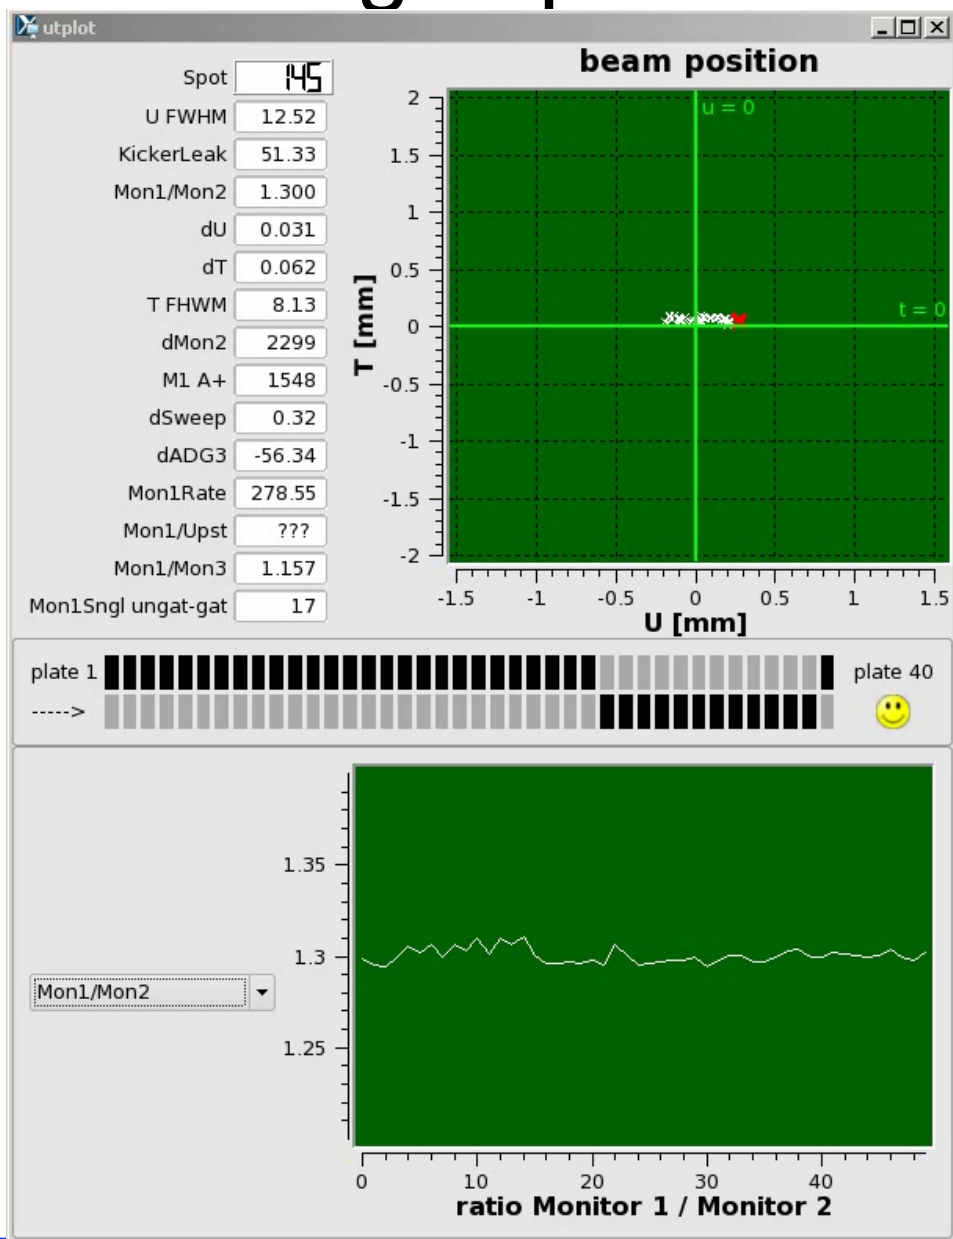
utplot

| | |
|---|---|
| Spot | 145 |
| U FWHM | 12.52 |
| KickerLeak | 51.33 |
| Mon1/Mon2 | 1.300 |
| dU | 0.031 |
| dT | 0.062 |
| T FHWM | 8.13 |
| dMon2 | 2299 |
| M1 A+ | 1548 |
| dSweep | 0.32 |
| dADG3 | -56.34 |
| Mon1Rate | 278.55 |
| Mon1/Upst | ??? |
| Mon1/Mon3 | 1.157 |
| Mon1Sngl ungat-gat | 17 |

beam position

u = 0

t = 0

2
1.5
1
0.5
0
-0.5
-1
-1.5
-2

T [mm]

-1.5 -1 -0.5 0 0.5 1 1.5

U [mm]

plate 1

----->

plate 40

Mon1/Mon2

1.35
1.3
1.25

0 10 20 30 40

ratio Monitor 1 / Monitor 2